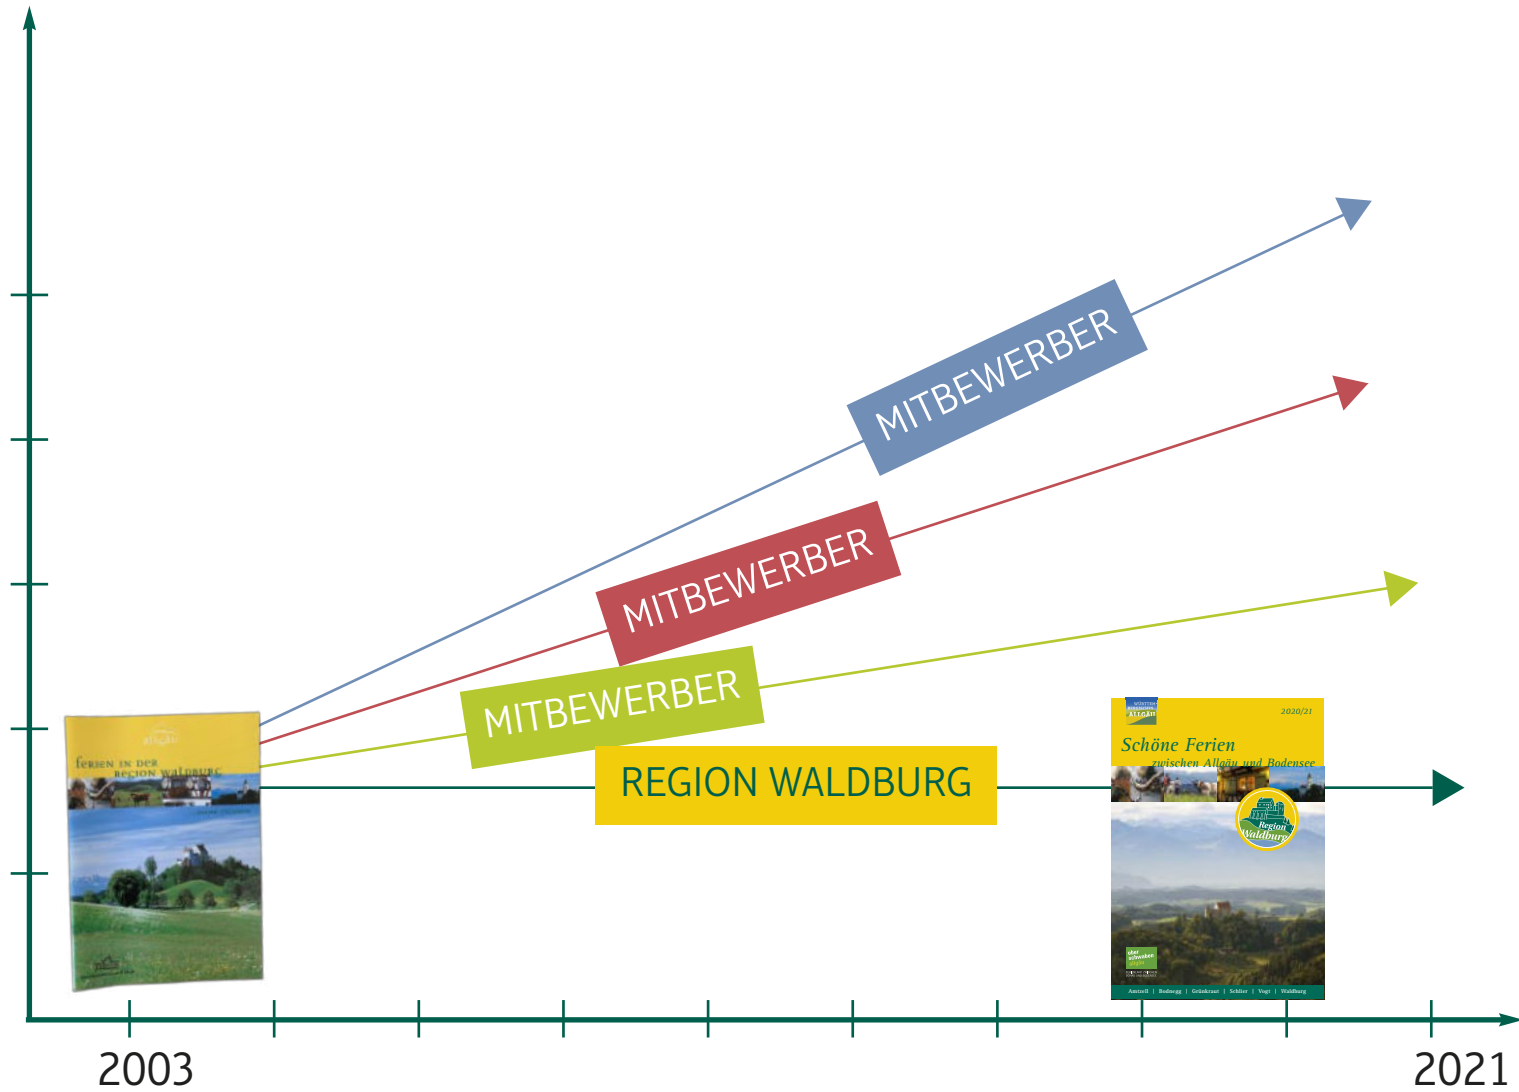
MITBEWERBER

MITBEWERBER

MITBEWERBER

REGION WALDBURG

Ferien in der Region Waldburg

2020/21

Schöne Ferien zwischen Allgäu und Bodensee

Region Waldburg

Amtzell | Bodnegg | Grünkraut | Schlier | Vogt | Waldburg

2003

2021